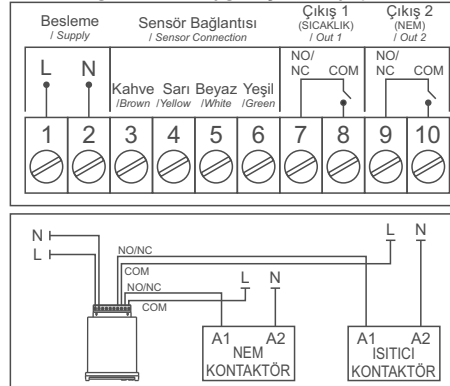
Besleme
/ Supply

Sensör Bağlantısı
/ Sensor Connection

Çıkış 1
(SICAKLIK)
/ Out 1

Çıkış 2
(NEM)
/ Out 2

L N

Kahve /Brown
Sarı /Yellow
Beyaz /White
Yeşil /Green

NO/ NC COM

NO/ NC COM

1 2 3 4 5 6 7 8 9 10

N
L
NO/NC
COM
NO/NC
COM
L N
L N
A1 A2
NEM
KONTAKTÖR
A1 A2
ISITICI
KONTAKTÖR